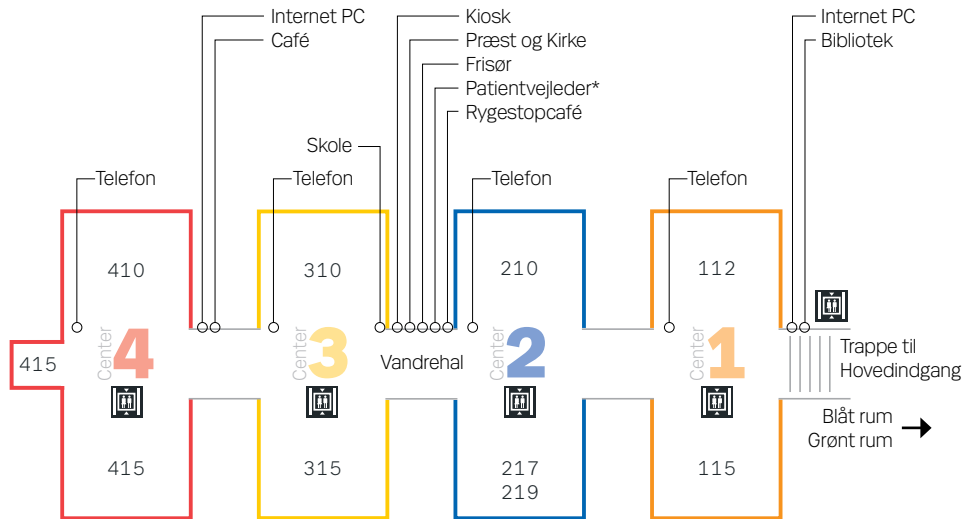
Internet PC
Café
Kiosk
Præst og Kirke
Frisør
Patientvejleder*
Rygestopcafé
Internet PC
Bibliotek
Skole
Telefon
Telefon
Telefon
Telefon
410
310
210
112
415
Center 4
Center 3
Vandrehal
Center 2
Center 1
Trappe til Hovedindgang
Blåt rum
Grønt rum
415
315
217
219
115